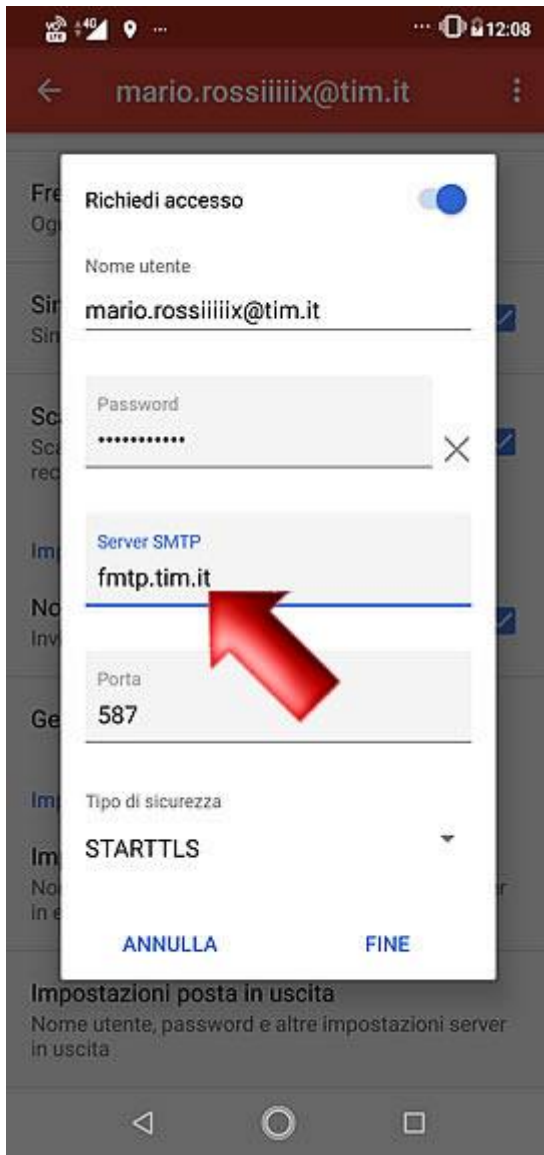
12:08

mario.rossiiiiix@tim.it

Fre
Og

Sin
Sin

Sc
Sc
rec

Imp

No
Inv

Ge

Imp

Im
No
in e

Richiedi accesso

Nome utente
mario.rossiiiiix@tim.it

Password
•••••••••••

Server SMTP
fmtp.tim.it

Porta
587

Tipo di sicurezza
STARTTLS

ANNULLA
FINE

Impostazioni posta in uscita
Nome utente, password e altre impostazioni server in uscita